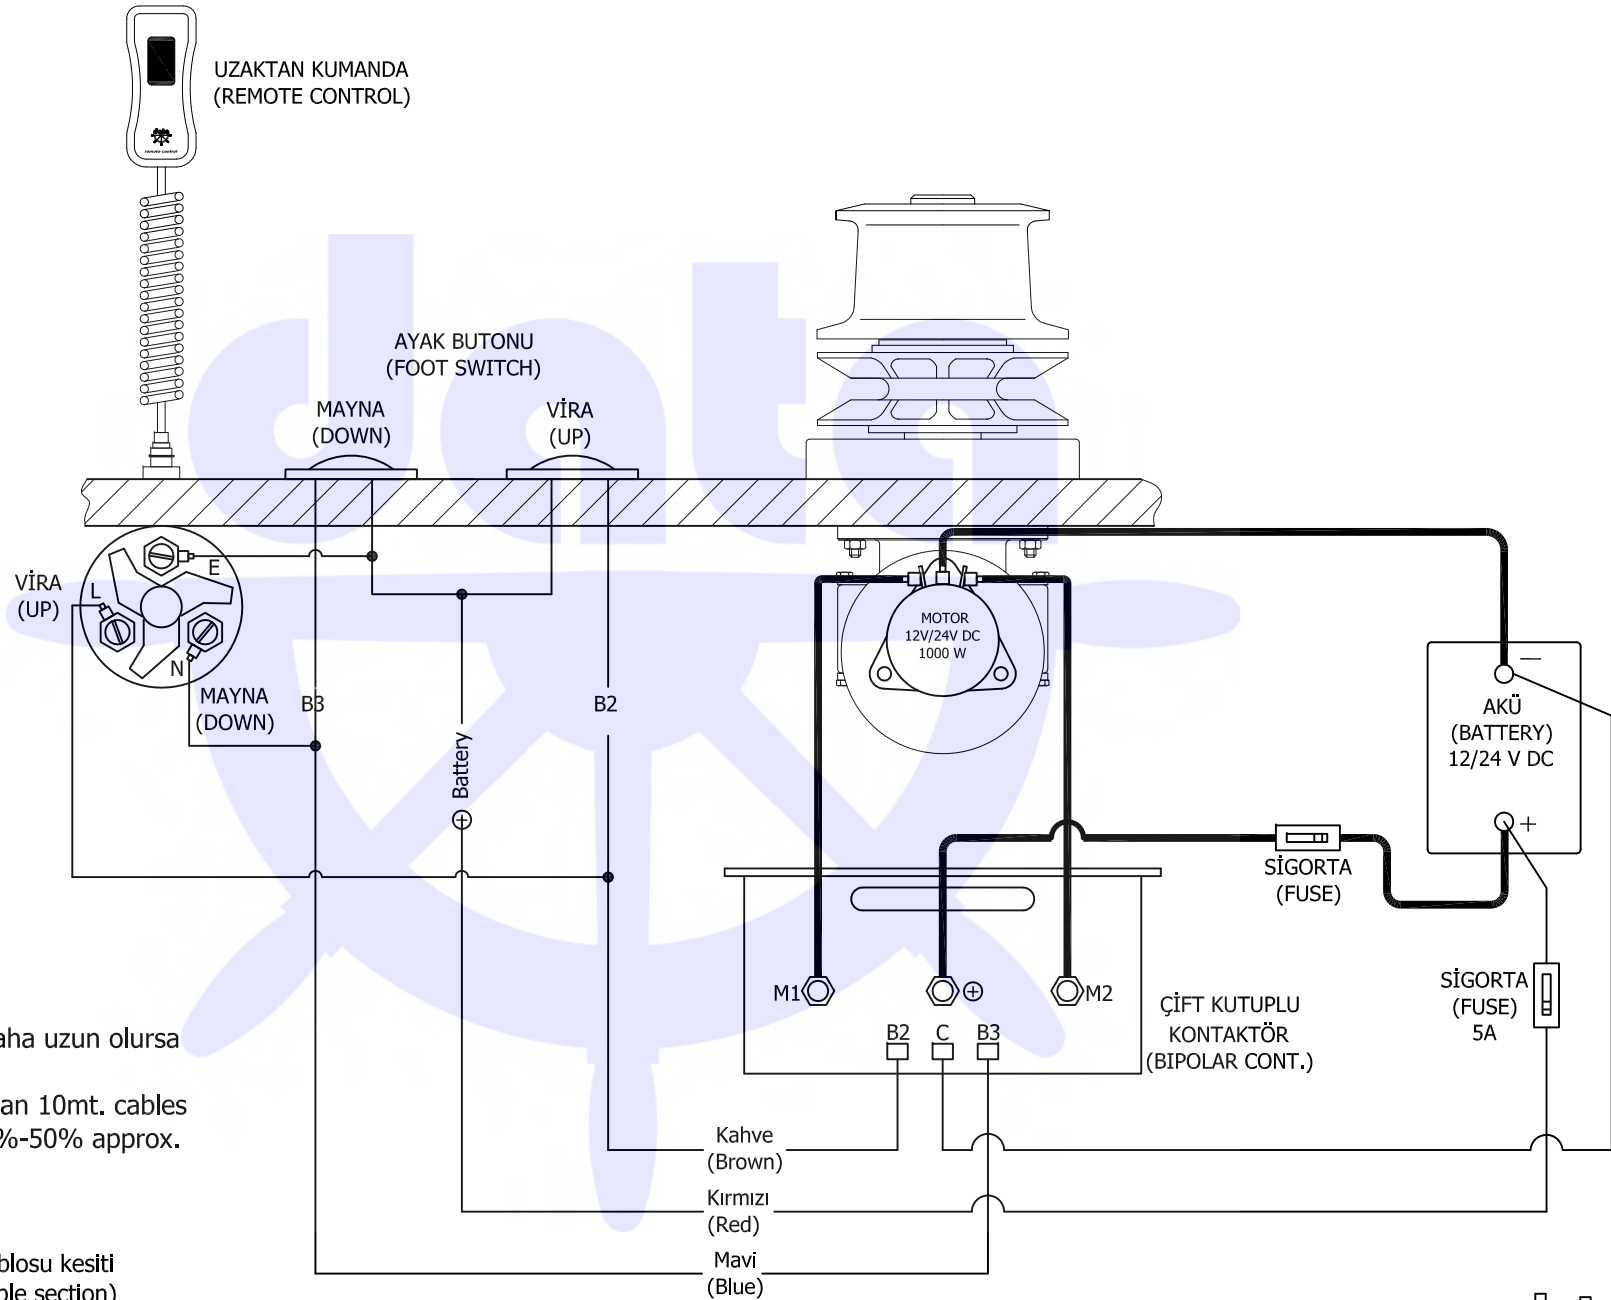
UZAKTAN KUMANDA
(REMOTE CONTROL)

AYAK BUTONU
(FOOT SWITCH)

MAYNA
(DOWN)

VİRA
(UP)

E

VİRA
(UP)

L

N

MAYNA
(DOWN)

B3

Battery

$\oplus$

B2

MOTOR
12V/24V DC
1000 W

—

AKÜ
(BATTERY)
12/24 V DC

+

SİGORTA
(FUSE)

M1

$\oplus$

M2

ÇİFT KUTUPLU
KONTAKTÖR
(BIPOLAR CONT.)

B2 C B3

SİGORTA
(FUSE)
5A

aha uzun olursa

an 10mt. cables
%-50% approx.

Kahve
(Brown)

Kırmızı
(Red)

Mavi
(Blue)

blosu kesiti
ble section)